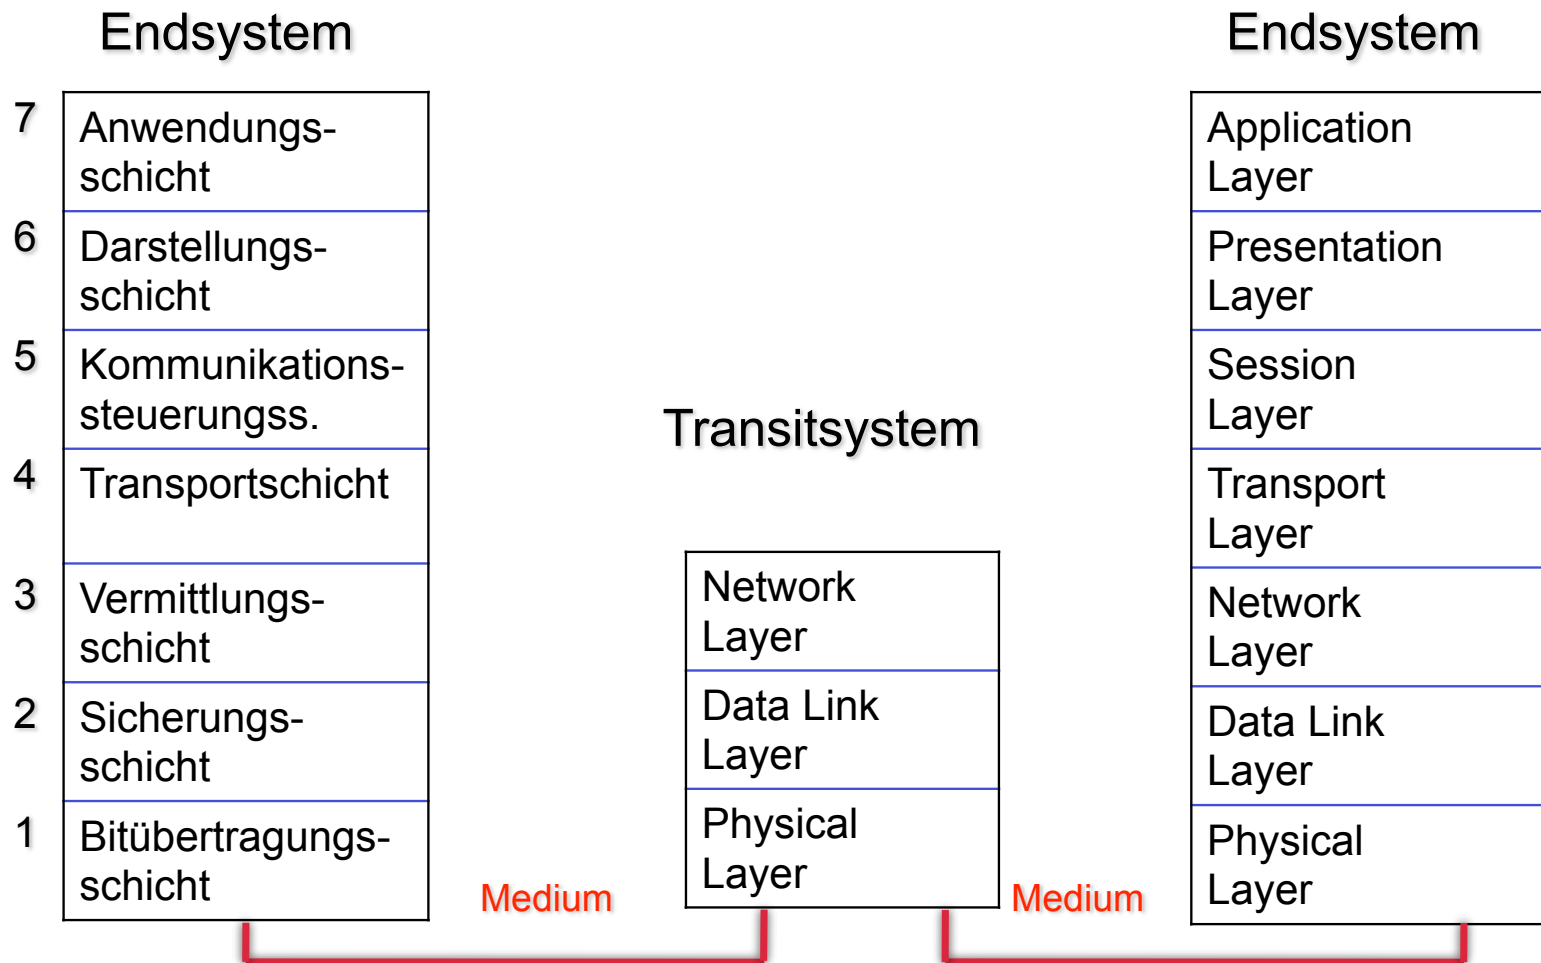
Endsystem

7 Anwendungsschicht
6 Darstellungsschicht
5 Kommunikationssteuerungss.
4 Transportschicht
3 Vermittlungsschicht
2 Sicherungsschicht
1 Bitübertragungsschicht

Medium

Transitsystem

Network Layer
Data Link Layer
Physical Layer

Medium

Endsystem

Application Layer
Presentation Layer
Session Layer
Transport Layer
Network Layer
Data Link Layer
Physical Layer